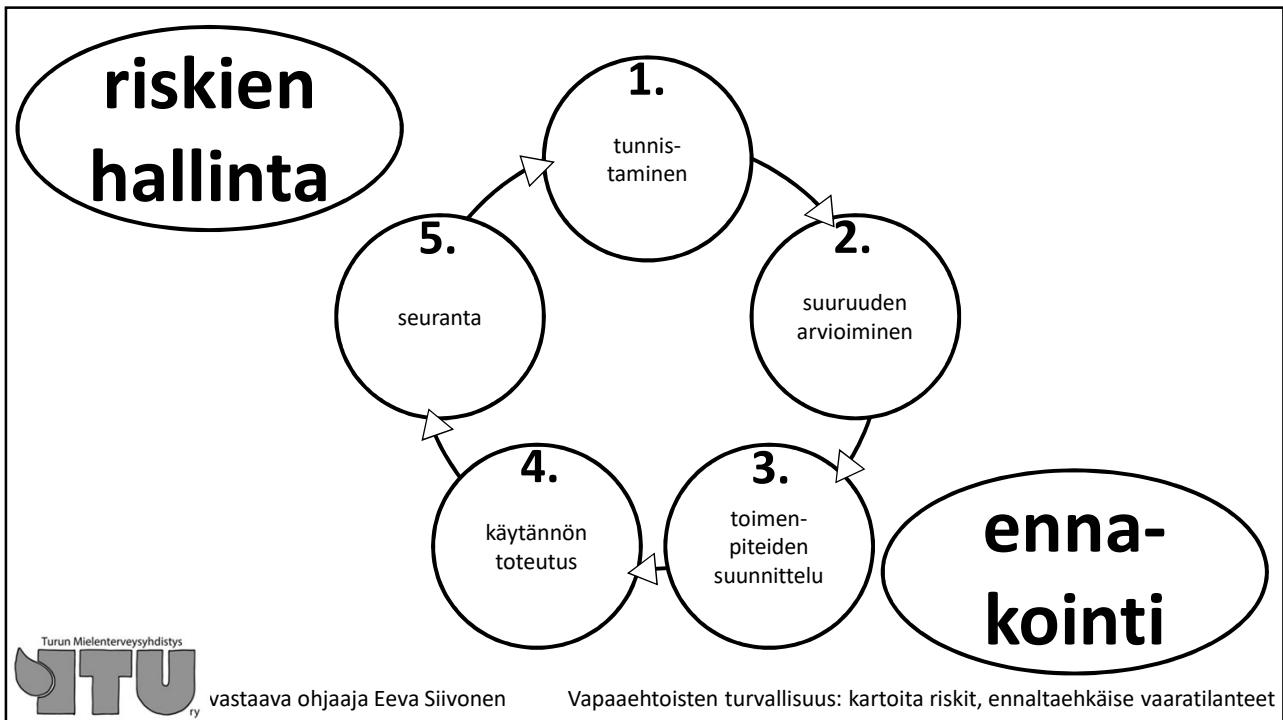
riskien hallinta

1.
tunnistaminen

2.
suuruuden arvioiminen

3.
toimenpiteiden suunnittelu

4.
käytännön toteutus

5.
seuranta

ennakointi

Turun Mielenterveysyhdistys ITU ry

vastaava ohjaaja Eeva Siivonen

Vapaaehtoisten turvallisuus: kartoita riskit, ennaltaehkäise vaaratilanteet